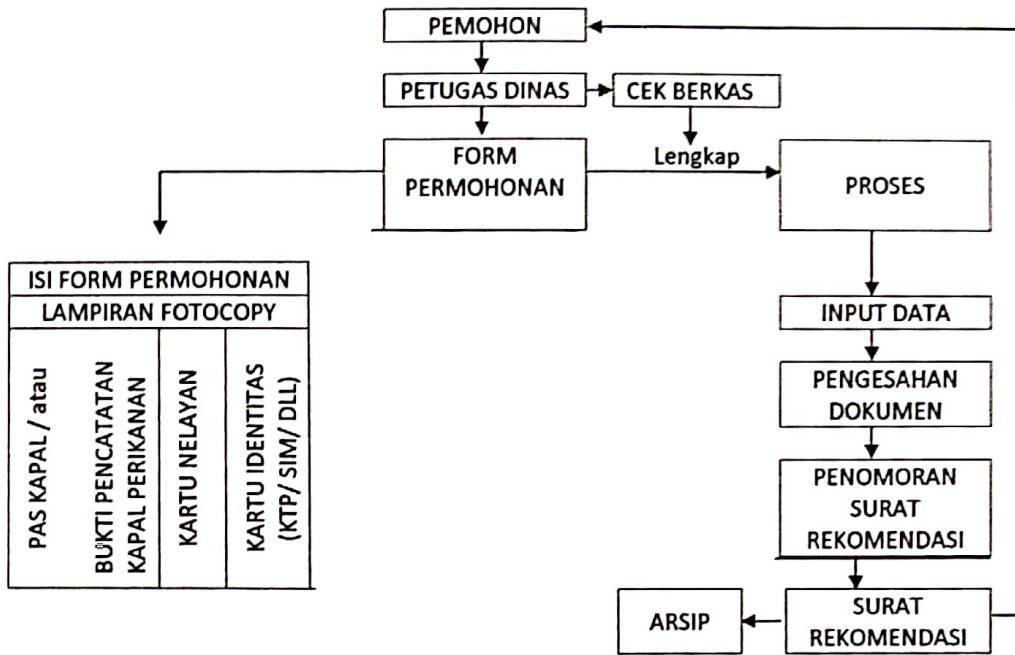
PEMOHON

PETUGAS DINAS

CEK BERKAS

FORM PERMOHONAN

Lengkap

PROSES

ISI FORM PERMOHONAN

LAMPIRAN FOTOCOPY

PAS KAPAL / atau

BUKTI PENCATATAN KAPAL PERIKANAN

KARTU NELAYAN

KARTU IDENTITAS (KTP/ SIM/ DLL)

INPUT DATA

PENGESAHAN DOKUMEN

PENOMORAN SURAT REKOMENDASI

ARSIP

SURAT REKOMENDASI